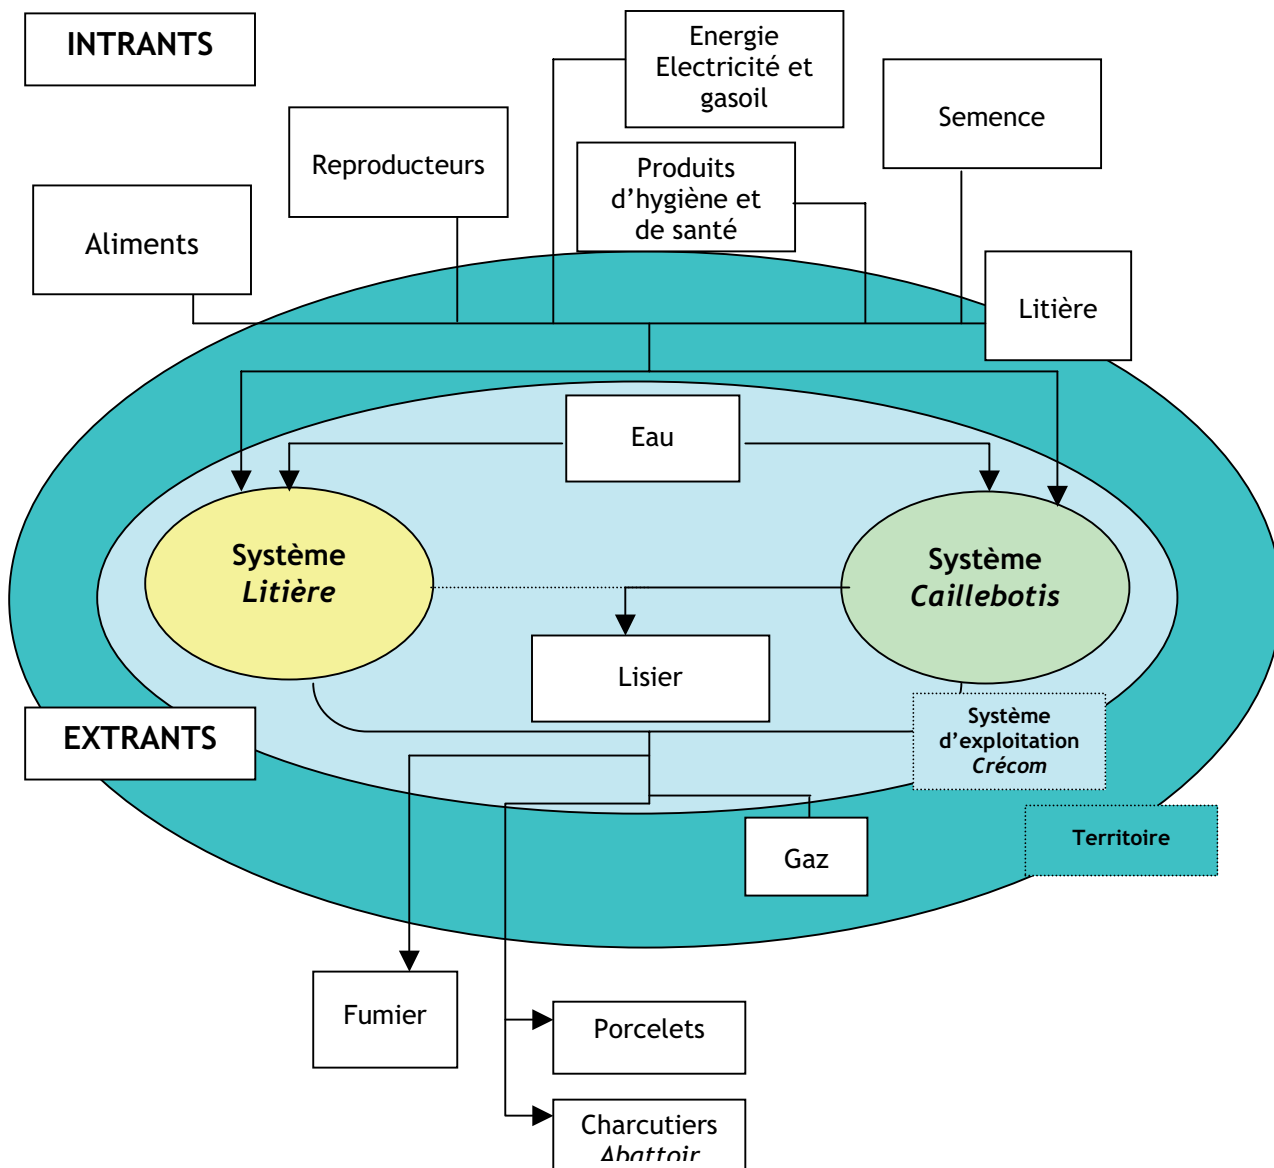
INTRANTS

Energie Electricité et gasoil

Semence

Reproducteurs

Produits d'hygiène et de santé

Aliments

Litière

Eau

Système *Litière*

Système *Caillebotis*

Lisier

Système d'exploitation *Crécom*

EXTRANTS

Territoire

Gaz

Fumier

Porcelets

Charcutiers
*Abattoir*